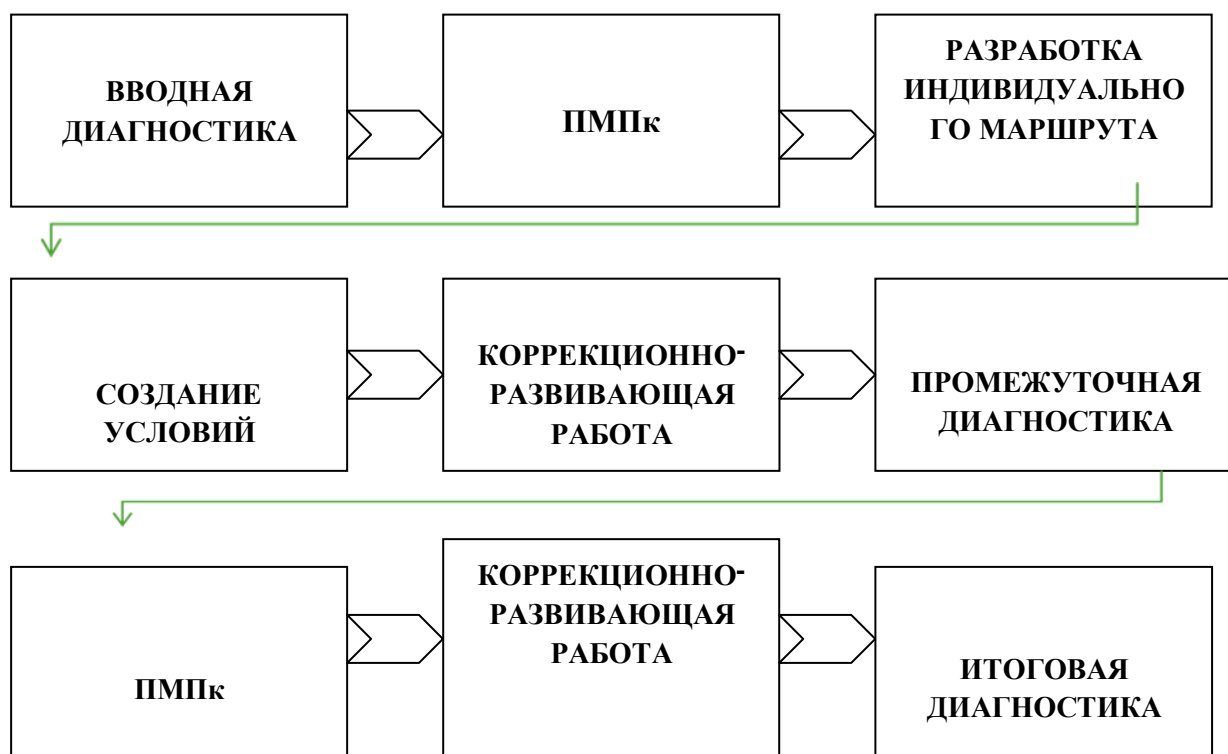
ВВОДНАЯ ДИАГНОСТИКА

ПМПк

РАЗРАБОТКА ИНДИВИДУАЛЬНОГО МАРШРУТА

СОЗДАНИЕ УСЛОВИЙ

КОРРЕКЦИОННО-РАЗВИВАЮЩАЯ РАБОТА

ПРОМЕЖУТОЧНАЯ ДИАГНОСТИКА

ПМПк

КОРРЕКЦИОННО-РАЗВИВАЮЩАЯ РАБОТА

ИТОГОВАЯ ДИАГНОСТИКА